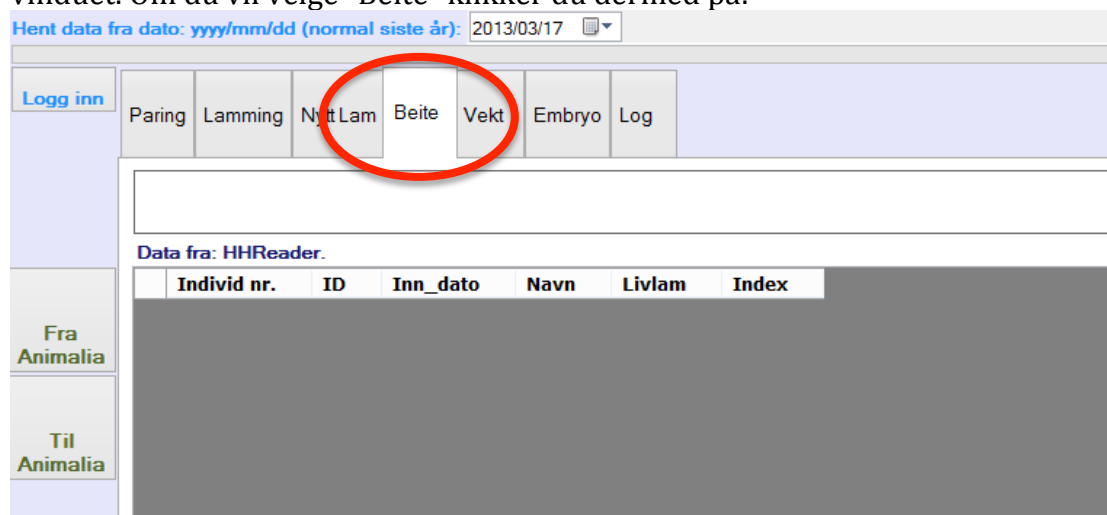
vinduet. Om du vil velge "Beite" klikker du der med på.

Hent data fra dato: yyyy/mm/dd (normal siste år): 2013/03/17

Logg inn

Paring | Lamming | Nytt Lam | Beite | Vekt | Embryo | Log

Data fra: HHReader.

| | Individ nr. | ID | Inn_dato | Navn | Livlam | Index |
|---|---|---|---|---|---|---|

Fra Animalia

Til Animalia